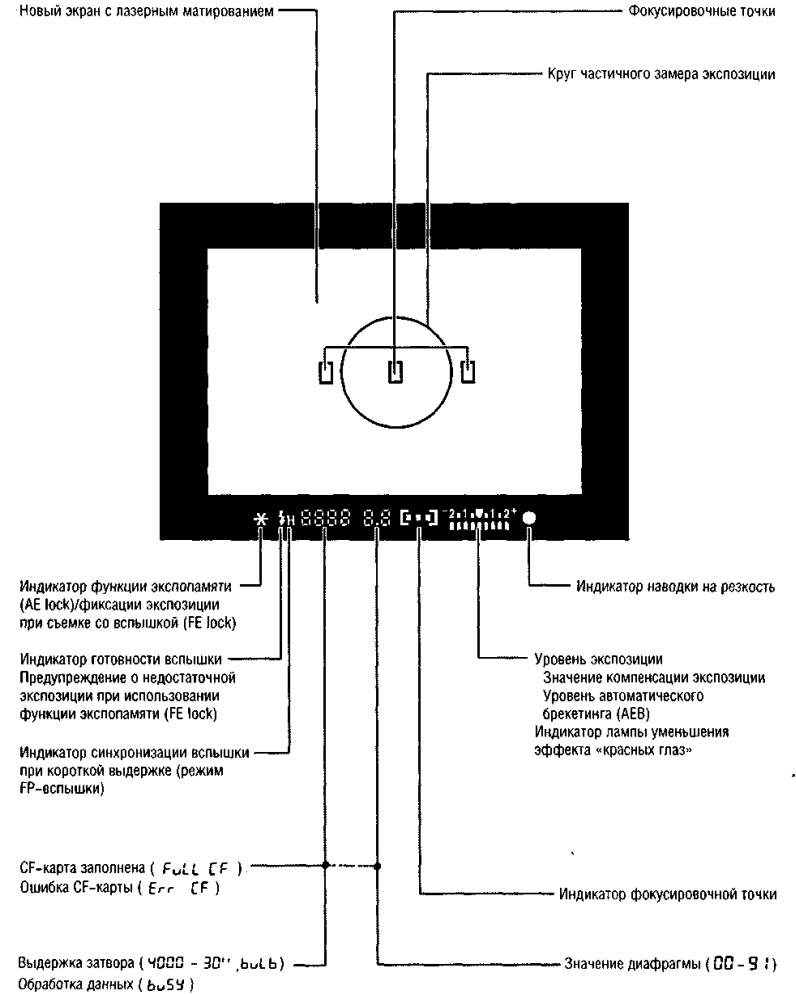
Новый экран с лазерным матированием

Фокусировочные точки

Круг частичного замера экспозиции

$\ast$ $\sharp$H 8888 8.8 [•] $^{-}$2·1·▼·1·2$^{+}$ ●

Индикатор функции экспопамяти (AE lock)/фиксации экспозиции при съемке со вспышкой (FE lock)

Индикатор наводки на резкость

Индикатор готовности вспышки
Предупреждение о недостаточной экспозиции при использовании функции экспопамяти (FE lock)

Уровень экспозиции
Значение компенсации экспозиции
Уровень автоматического брекетинга (AEB)
Индикатор лампы уменьшения эффекта «красных глаз»

Индикатор синхронизации вспышки при короткой выдержке (режим FP-вспышки)

CF-карта заполнена ( FuLL CF )
Ошибка CF-карты ( Err CF )

Индикатор фокусировочной точки

Выдержка затвора ( 4000 - 30'' ,buLb )
Обработка данных ( buSY )

Значение диафрагмы ( 00 - 91 )